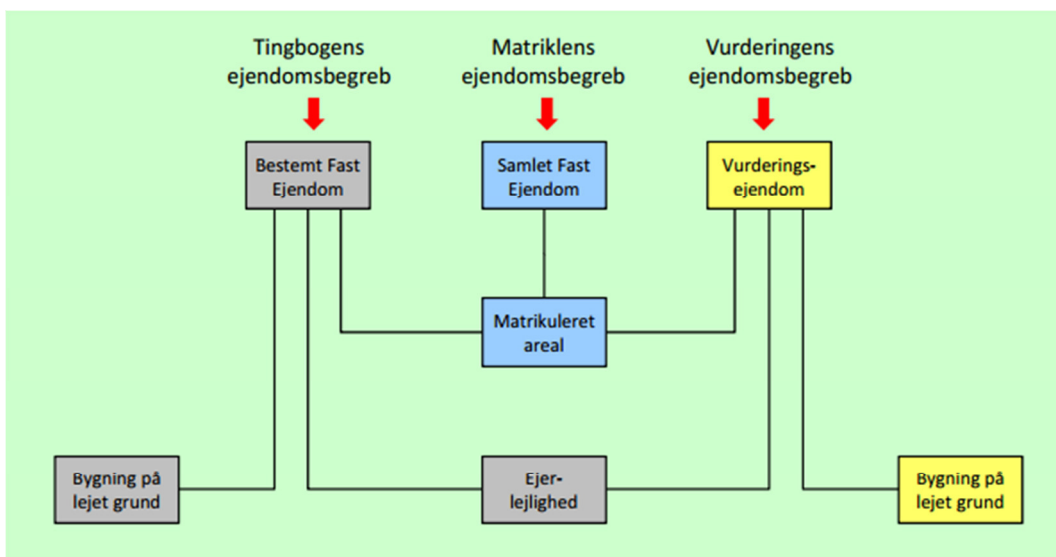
Tingbogens ejendomsbegreb

Matriklens ejendomsbegreb

Vurderingens ejendomsbegreb

Bestemt Fast Ejendom

Samlet Fast Ejendom

Vurderings-ejendom

Matrikuleret areal

Bygning på lejet grund

Ejer-lejlighed

Bygning på lejet grund